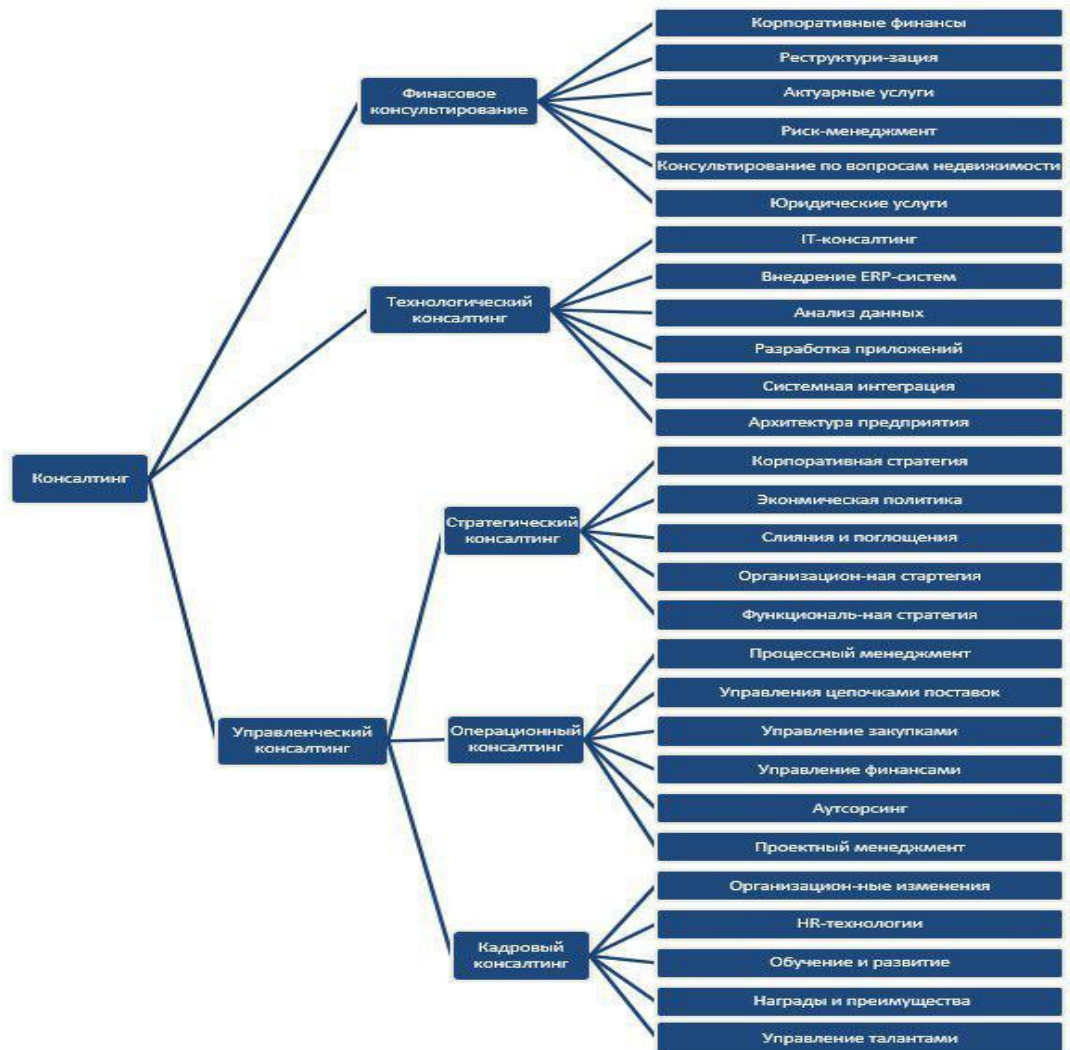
Консалтинг

Финасовое консультирование

Корпоративные финансы

Реструктури-зация

Актуарные услуги

Риск-менеджмент

Консультирование по вопросам недвижимости

Юридические услуги

Технологический консалтинг

IT-консалтинг

Внедрение ERP-систем

Анализ данных

Разработка приложений

Системная интеграция

Архитектура предприятия

Управленческий консалтинг

Стратегический консалтинг

Корпоративная стратегия

Экономическая политика

Слияния и поглощения

Организацион-ная стартегия

Функциональ-ная стратегия

Операционный консалтинг

Процессный менеджмент

Управления цепочками поставок

Управление закупками

Управление финансами

Аутсорсинг

Проектный менеджмент

Кадровый консалтинг

Организацион-ные изменения

HR-технологии

Обучение и развитие

Награды и преимущества

Управление талантами